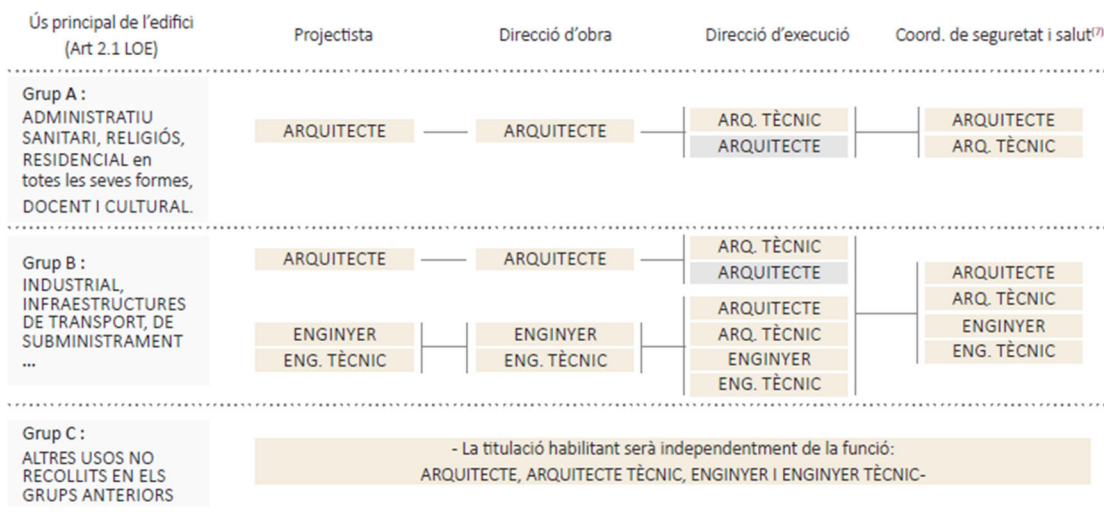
Ús principal de l'edifici (Art 2.1 LOE)

Projectista

Direcció d'obra

Direcció d'execució

Coord. de seguretat i salut$^{(7)}$

Grup A :
ADMINISTRATIU SANITARI, RELIGIÓS, RESIDENCIAL en totes les seves formes, DOCENT I CULTURAL.

ARQUITECTE

ARQUITECTE

ARQ. TÈCNIC
ARQUITECTE

ARQUITECTE
ARQ. TÈCNIC

Grup B :
INDUSTRIAL, INFRAESTRUCTURES DE TRANSPORT, DE SUBMINISTRAMENT ...

ARQUITECTE

ARQUITECTE

ARQ. TÈCNIC
ARQUITECTE

ENGINYER
ENG. TÈCNIC

ENGINYER
ENG. TÈCNIC

ARQUITECTE
ARQ. TÈCNIC
ENGINYER
ENG. TÈCNIC

ARQUITECTE
ARQ. TÈCNIC
ENGINYER
ENG. TÈCNIC

Grup C :
ALTRES USOS NO RECOLLITS EN ELS GRUPS ANTERIORS

- La titulació habilitant serà independentment de la funció:
ARQUITECTE, ARQUITECTE TÈCNIC, ENGINYER I ENGINYER TÈCNIC-